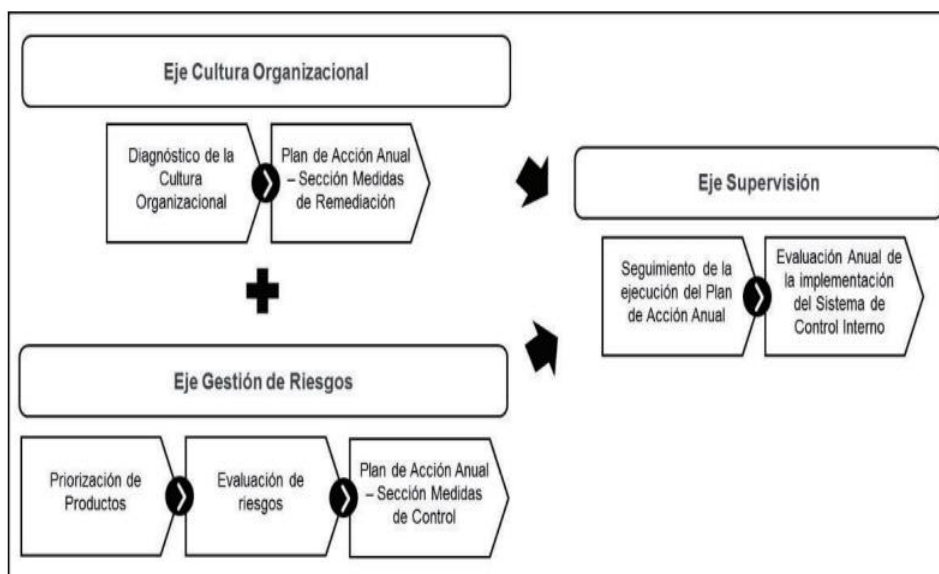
Eje Cultura Organizacional

Diagnóstico de la Cultura Organizacional

Plan de Acción Anual – Sección Medidas de Remediación

Eje Supervisión

Seguimiento de la ejecución del Plan de Acción Anual

Evaluación Anual de la implementación del Sistema de Control Interno

Eje Gestión de Riesgos

Priorización de Productos

Evaluación de riesgos

Plan de Acción Anual – Sección Medidas de Control